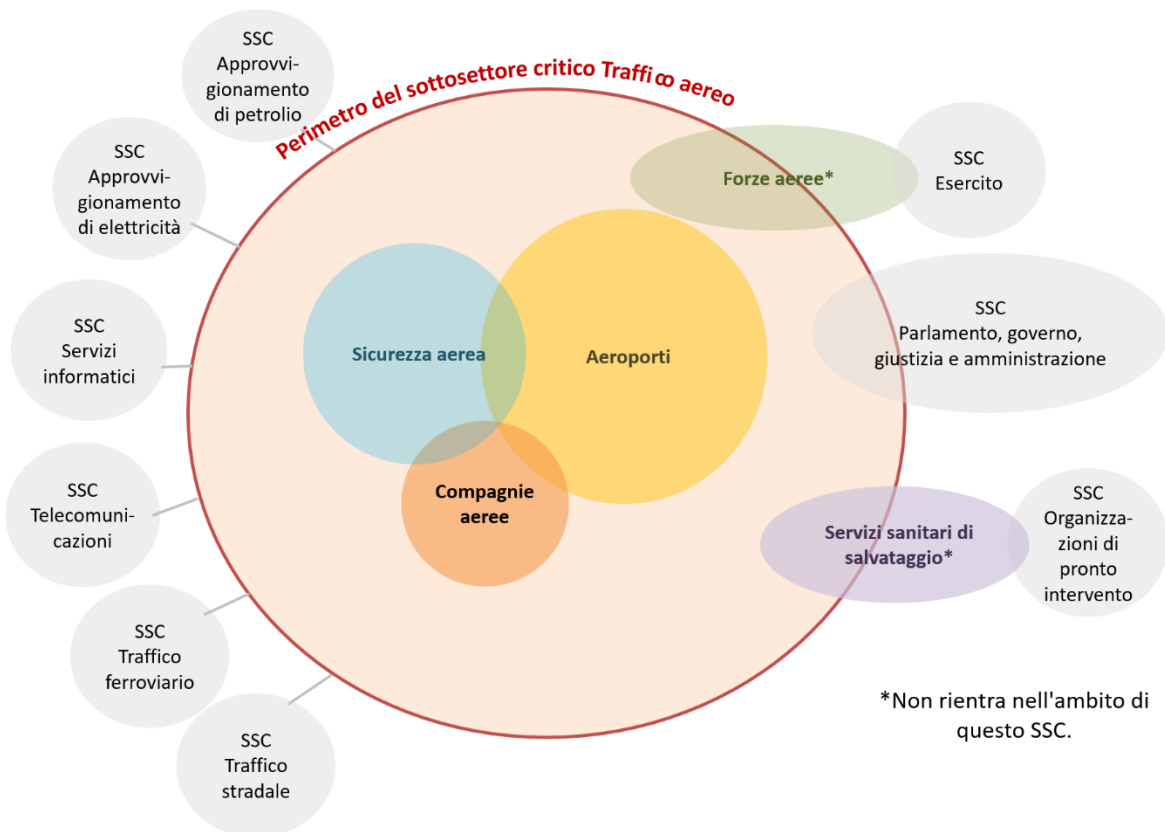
Perimetro del sottosettore critico Traffico aereo

SSC Approvvigionamento di petrolio

SSC Approvvigionamento di elettricità

SSC Servizi informatici

SSC Telecomunicazioni

SSC Traffico ferroviario

SSC Traffico stradale

Forze aeree*

SSC Esercito

SSC Parlamento, governo, giustizia e amministrazione

Sicurezza aerea

Aeroporti

Compagnie aeree

Servizi sanitari di salvataggio*

SSC Organizzazioni di pronto intervento

*Non rientra nell'ambito di questo SSC.